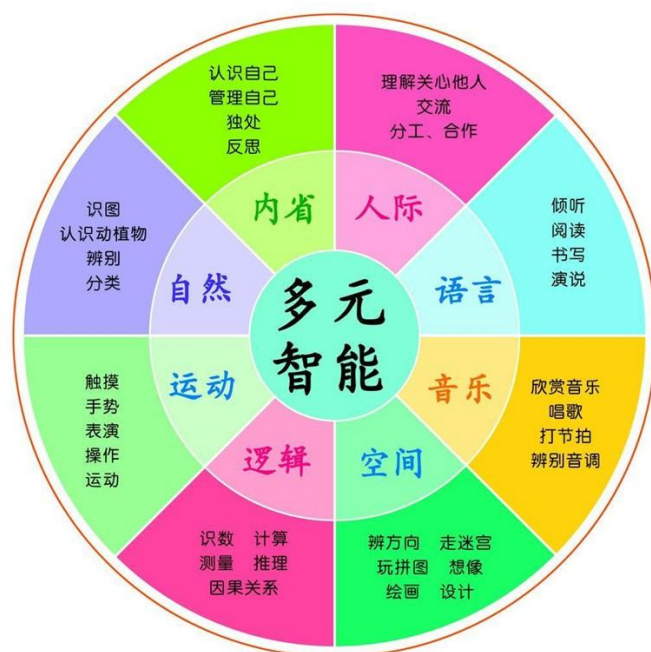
认识自己
管理自己
独处
反思

理解关心他人
交流
分工、合作

识图
认识动植物
辨别
分类

内省

人际

倾听
阅读
书写
演说

自然

多元
智能

语言

触摸
手势
表演
操作
运动

运动

音乐

欣赏音乐
唱歌
打节拍
辨别音调

逻辑

空间

识数　计算
测量　推理
因果关系

辨方向　走迷宫
玩拼图　想像
绘画　设计